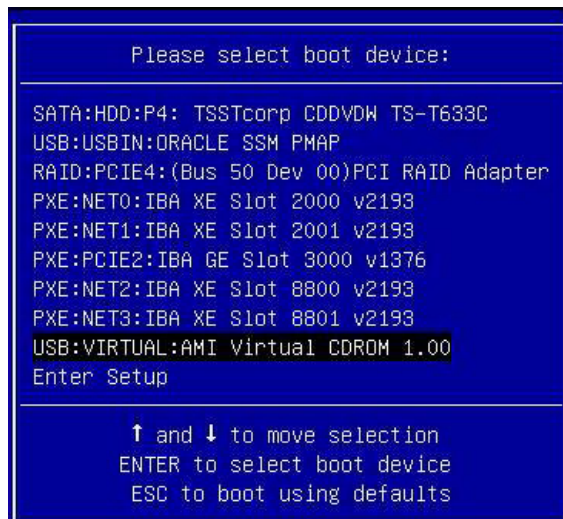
Please select boot device:

SATA:HDD:P4: TSSTcorp CDDVDW TS-T633C
USB:USBIN:ORACLE SSM PMAP
RAID:PCIE4:(Bus 50 Dev 00)PCI RAID Adapter
PXE:NET0:IBA XE Slot 2000 v2193
PXE:NET1:IBA XE Slot 2001 v2193
PXE:PCIE2:IBA GE Slot 3000 v1376
PXE:NET2:IBA XE Slot 8800 v2193
PXE:NET3:IBA XE Slot 8801 v2193
USB:VIRTUAL:AMI Virtual CDROM 1.00
Enter Setup

↑ and ↓ to move selection
ENTER to select boot device
ESC to boot using defaults